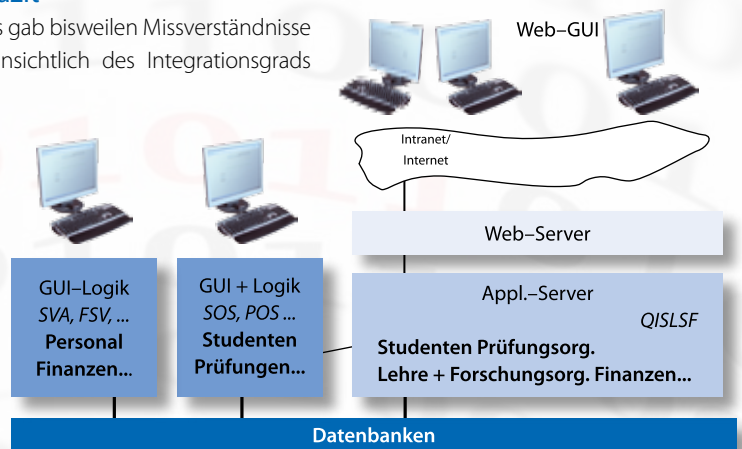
s gab bisweilen Missverständnisse
nsichtlich des Integrationsgrads

Web–GUI

Intranet/
Internet

Web–Server

GUI–Logik
*SVA, FSV, ...*
**Personal**
**Finanzen...**

GUI + Logik
*SOS, POS ...*
**Studenten**
**Prüfungen...**

Appl.–Server
*QISLSF*
**Studenten Prüfungsorg.**
**Lehre + Forschungsorg. Finanzen...**

**Datenbanken**